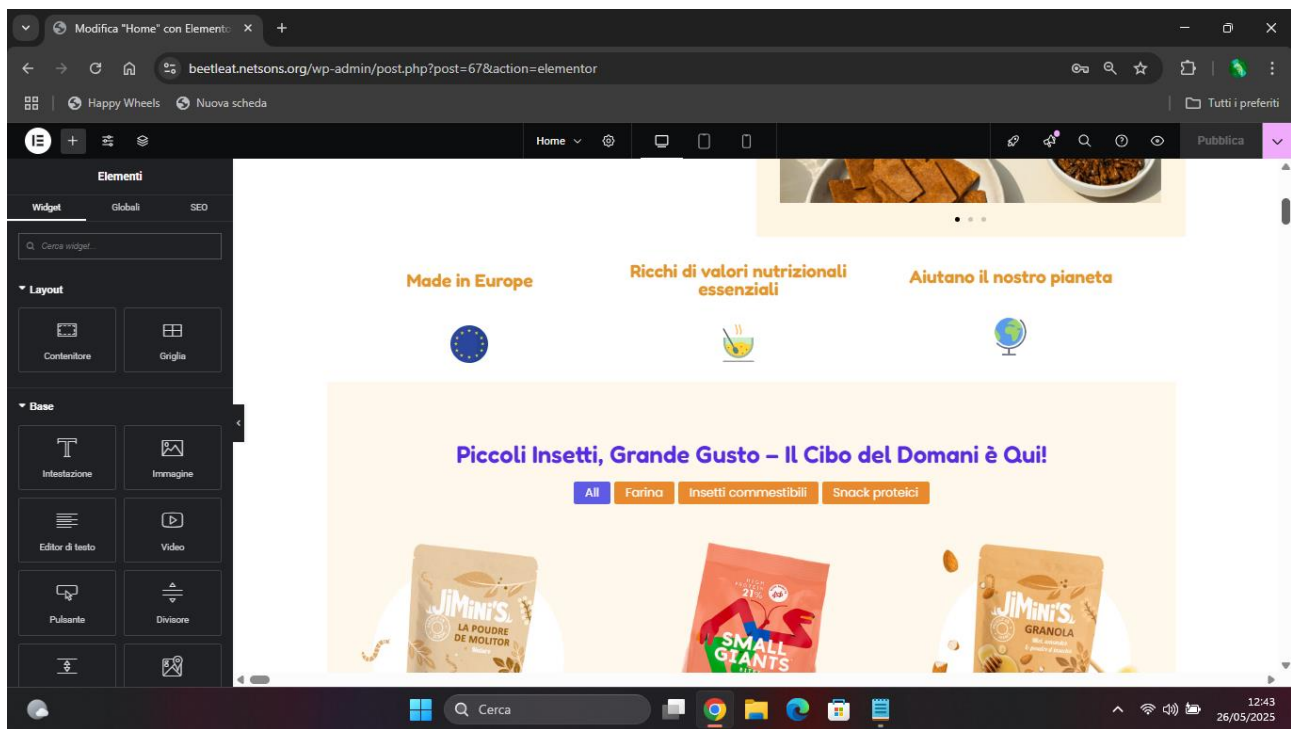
Modifica "Home" con Elemento ×

beetleat.netsons.org/wp-admin/post.php?post=67&action=elementor

Happy Wheels | Nuova scheda | Tutti i preferiti

Home | Pubblica

Elementi

Widget | Globali | SEO

Cerca widget...

Layout

Contenitore | Griglia

Base

Intestazione | Immagine

Editor di testo | Video

Pulsante | Divisore

Made in Europe

Ricchi di valori nutrizionali essenziali

Aiutano il nostro pianeta

Piccoli Insetti, Grande Gusto – Il Cibo del Domani è Qui!

All | Farina | Insetti commestibili | Snack proteici

JiMiNi'S LA POUDRE DE MOLITOR

21% SMALL GIANTS

JiMiNi'S GRANOLA

Cerca

12:43
26/05/2025